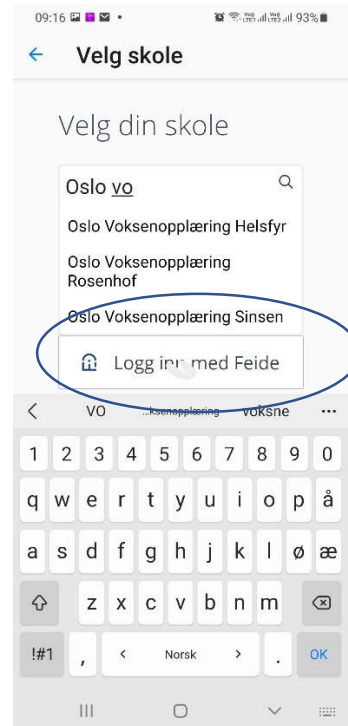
09:16 93%

Velg skole

Velg din skole

Oslo vo

Oslo Voksenopplæring Helsfyr

Oslo Voksenopplæring Rosenhof

Oslo Voksenopplæring Sinsen

Logg inn med Feide

vo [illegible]oksenopplæring voksne ...

1 2 3 4 5 6 7 8 9 0

q w e r t y u i o p å

a s d f g h j k l ø æ

z x c v b n m

!#1 , < Norsk > . OK